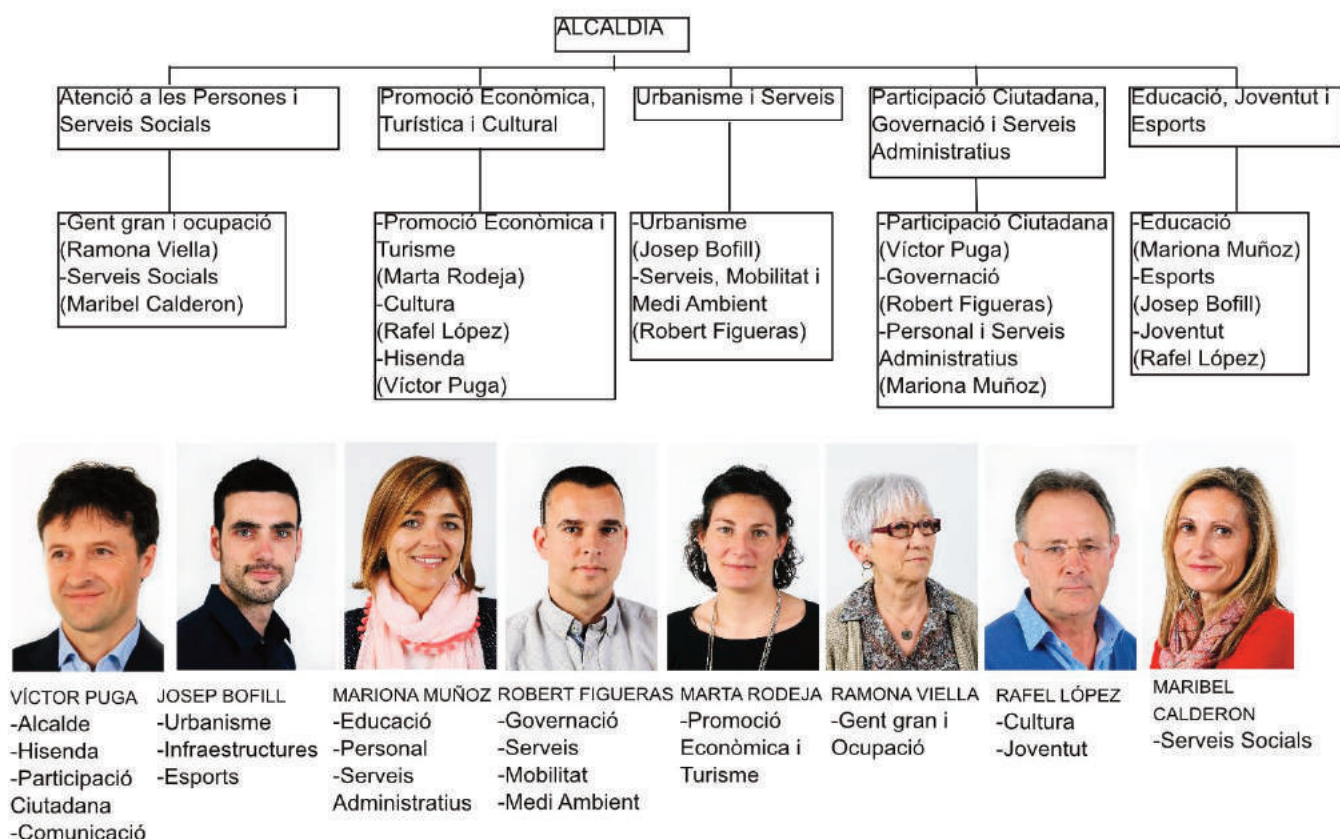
ALCALDIA

Atenció a les Persones i Serveis Socials

-Gent gran i ocupació (Ramona Viella)
-Serveis Socials (Maribel Calderon)

Promoció Econòmica, Turística i Cultural

-Promoció Econòmica i Turisme (Marta Rodeja)
-Cultura (Rafel López)
-Hisenda (Víctor Puga)

Urbanisme i Serveis

-Urbanisme (Josep Bofill)
-Serveis, Mobilitat i Medi Ambient (Robert Figueras)

Participació Ciutadana, Governació i Serveis Administratius

-Participació Ciutadana (Víctor Puga)
-Governació (Robert Figueras)
-Personal i Serveis Administratius (Mariona Muñoz)

Educació, Joventut i Esports

-Educació (Mariona Muñoz)
-Esports (Josep Bofill)
-Joventut (Rafel López)

VÍCTOR PUGA
-Alcalde
-Hisenda
-Participació Ciutadana
-Comunicació

JOSEP BOFILL
-Urbanisme
-Infraestructures
-Esports

MARIONA MUÑOZ
-Educació
-Personal
-Serveis Administratius

ROBERT FIGUERAS
-Governació
-Serveis
-Mobilitat
-Medi Ambient

MARTA RODEJA
-Promoció Econòmica i Turisme

RAMONA VIELLA
-Gent gran i Ocupació

RAFEL LÓPEZ
-Cultura
-Joventut

MARIBEL CALDERON
-Serveis Socials